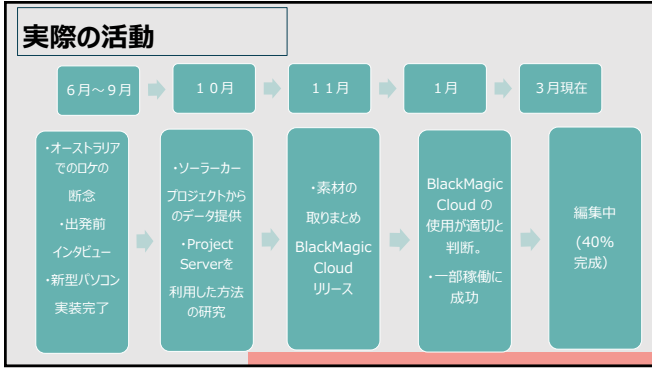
実際の活動

6月～9月

１０月

１１月

1月

3月現在

・オーストラリアでのロケの断念
・出発前インタビュー
・新型パソコン実装完了

・ソーラーカープロジェクトからのデータ提供
・Project Serverを利用した方法の研究

・素材の取りまとめ
BlackMagic Cloud リリース

BlackMagic Cloud の使用が適切と判断。
・一部稼働に成功

編集中
(40%完成)